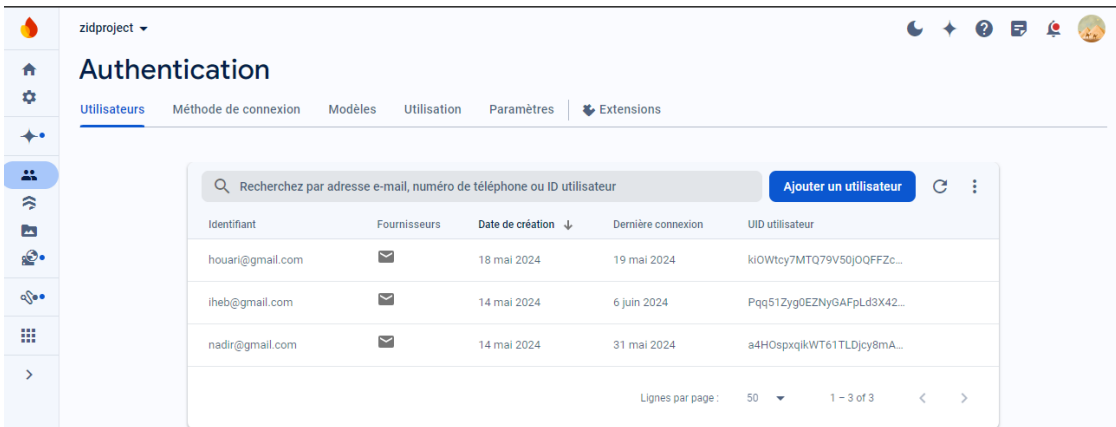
zidproject

Authentication

Utilisateurs | Méthode de connexion | Modèles | Utilisation | Paramètres | Extensions

Recherchez par adresse e-mail, numéro de téléphone ou ID utilisateur

Ajouter un utilisateur

| Identifiant | Fournisseurs | Date de création ↓ | Dernière connexion | UID utilisateur |
|---|---|---|---|---|
| houari@gmail.com | | 18 mai 2024 | 19 mai 2024 | kiOWtcy7MTQ79V50jOQFFZc... |
| iheb@gmail.com | | 14 mai 2024 | 6 juin 2024 | Pqq51Zyg0EZNyGAFpLd3X42... |
| nadir@gmail.com | | 14 mai 2024 | 31 mai 2024 | a4HOspxqikWT61TLDjcy8mA... |

Lignes par page : 50

1 – 3 of 3